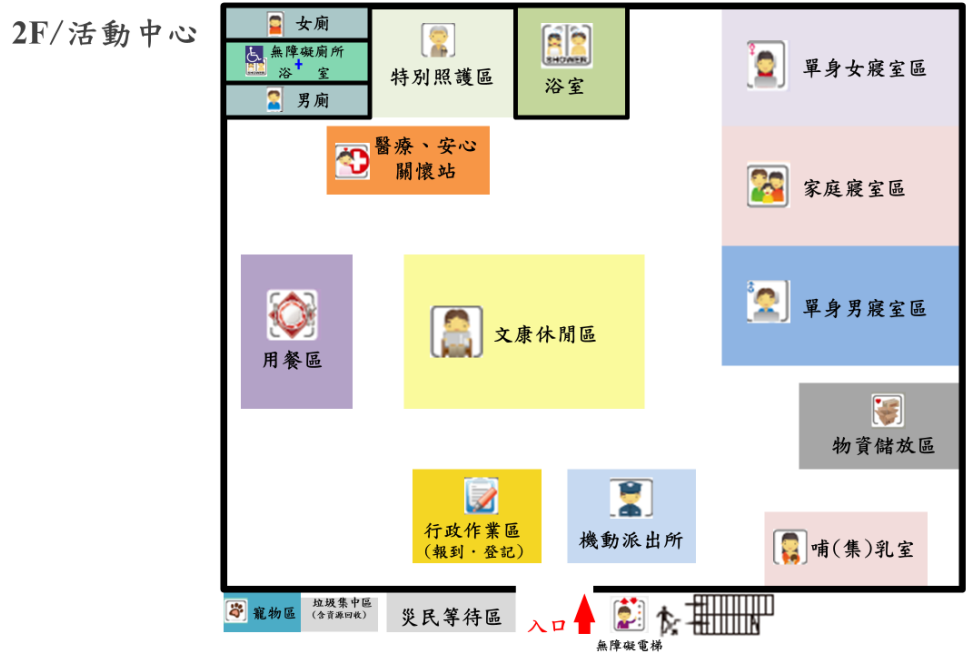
2F/活動中心

女廁
無障礙廁所 浴室
男廁
特別照護區
SHOWER
浴室
單身女寢室區
醫療、安心關懷站
家庭寢室區
用餐區
文康休閒區
單身男寢室區
物資儲放區
行政作業區 (報到・登記)
機動派出所
哺(集)乳室
寵物區
垃圾集中區 (含資源回收)
災民等待區
入口
無障礙電梯